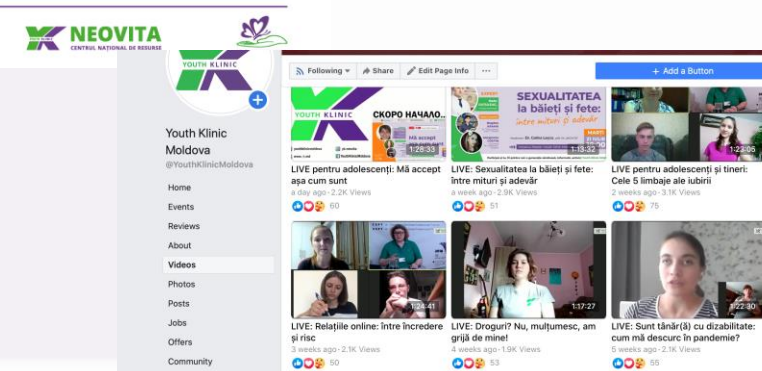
NEOVITA
CENTRUL NAȚIONAL DE RESURSE

YOUTH KLINIC

Youth Klinic Moldova
@YouthKlinicMoldova

Home
Events
Reviews
About
Videos
Photos
Posts
Jobs
Offers
Community

Following
Share
Edit Page Info
...
+ Add a Button

СКОРО НАЧАЛО...
1:28:33
LIVE pentru adolescenți: Mă accept așa cum sunt
a day ago · 2.2K Views
60

SEXUALITATEA la băieți și fete: între mituri și adevăr
1:13:32
LIVE: Sexualitatea la băieți și fete: între mituri și adevăr
a week ago · 2.9K Views
51

1:23:05
LIVE pentru adolescenți și tineri: Cele 5 limbaje ale iubirii
2 weeks ago · 3.1K Views
75

1:24:41
LIVE: Relațiile online: între încredere și risc
3 weeks ago · 2.1K Views
50

1:17:27
LIVE: Droguri? Nu, mulțumesc, am grijă de mine!
4 weeks ago · 1.9K Views
53

1:22:30
LIVE: Sunt tânăr(ă) cu dizabilitate: cum mă descurc în pandemie?
5 weeks ago · 2.1K Views
55